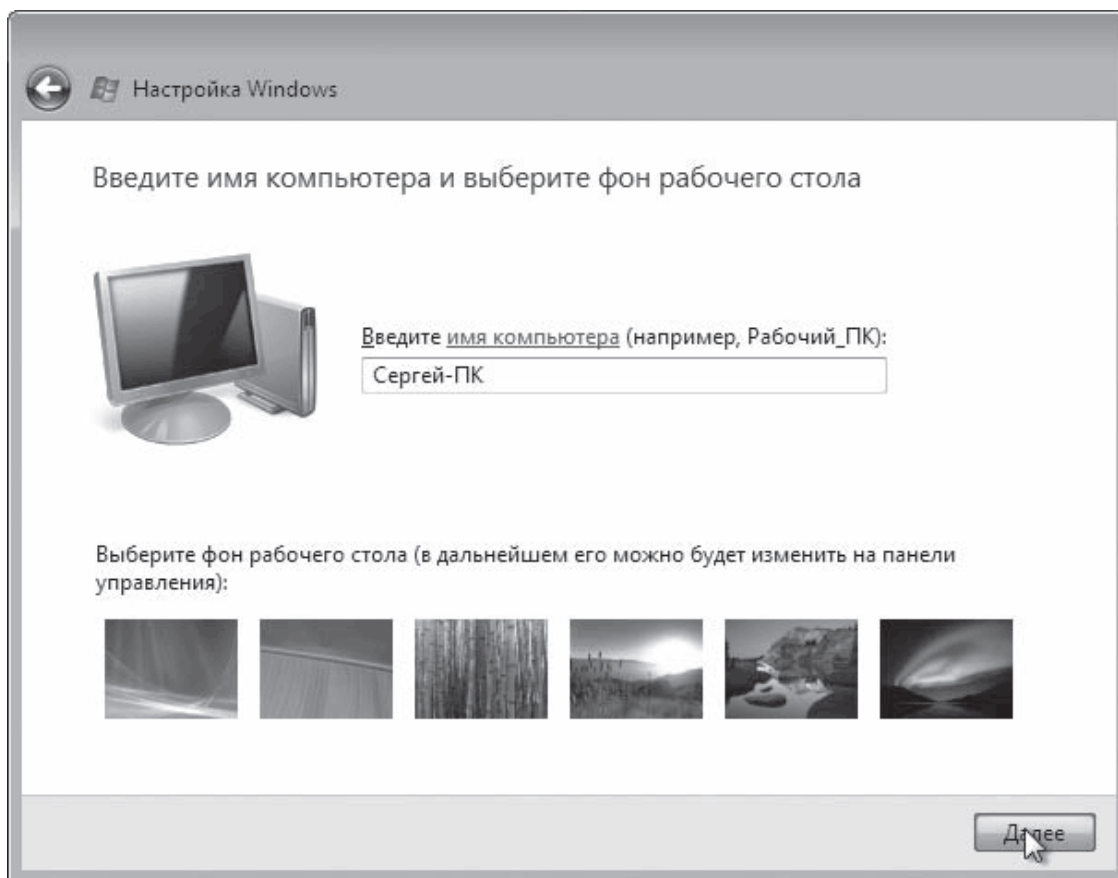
Настройка Windows

Введите имя компьютера и выберите фон рабочего стола

Введите имя компьютера (например, Рабочий_ПК):

Сергей-ПК

Выберите фон рабочего стола (в дальнейшем его можно будет изменить на панели управления):

Далее